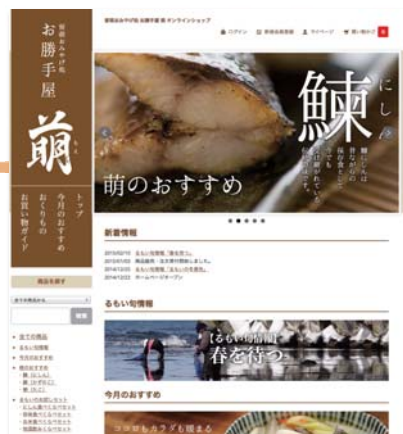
留萌のおみやげ処
お勝手屋
萌
もえ

トップ
今月のおすすめ
おくりもの
お買い物ガイド

商品を探す

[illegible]

検索

全ての商品
るもい旬情報
今月のおすすめ
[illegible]
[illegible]
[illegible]
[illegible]
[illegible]
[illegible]
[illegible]
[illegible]
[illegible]

留萌のおみやげ処 お勝手屋 萌 オンラインショップ

ログイン
新規会員登録
マイページ
買い物かご

鰊
にしん

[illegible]

萌のおすすめ

新着情報

2015/02/10 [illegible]
2014/12/25 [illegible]
2014/12/25 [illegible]
2014/12/22 ホームページオープン

るもい旬情報

[るもい旬情報]
春を待つ

今月のおすすめ

ココロもカラダも温まる